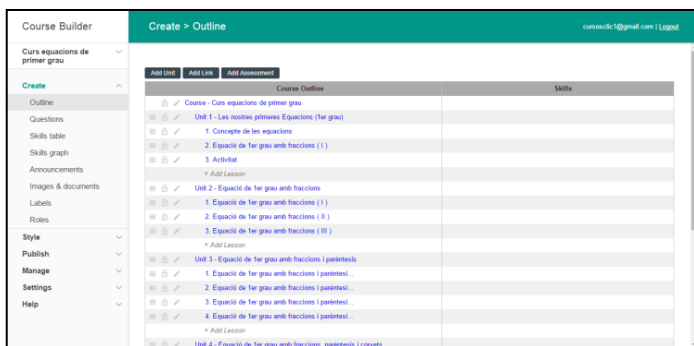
Course Builder

Curs equacions de primer grau

Create
Outline
Questions
Skills table
Skills graph
Announcements
Images & documents
Labels
Roles

Style
Publish
Manage
Settings
Help

Create > Outline

cursosclic1@gmail.com | Logout

Add Unit | Add Link | Add Assessment

| Course Outline | Skills |
|---|---|
| Course - Curs equacions de primer grau | |
| Unit 1 - Les nostres primeres Equacions (1er grau) | |
| 1. Concepte de les equacions | |
| 2. Equació de 1er grau amb fraccions ( I ) | |
| 3. Activitat | |
| + Add Lesson | |
| Unit 2 - Equació de 1er grau amb fraccions | |
| 1. Equació de 1er grau amb fraccions ( I ) | |
| 2. Equació de 1er grau amb fraccions ( II ) | |
| 3. Equació de 1er grau amb fraccions ( III ) | |
| + Add Lesson | |
| Unit 3 - Equació de 1er grau amb fraccions i paréntesis | |
| 1. Equació de 1er grau amb fraccions i paréntesi... | |
| 2. Equació de 1er grau amb fraccions i paréntesi... | |
| 3. Equació de 1er grau amb fraccions i paréntesi... | |
| 4. Equació de 1er grau amb fraccions i paréntesi... | |
| + Add Lesson | |
| Unit 4 - Equació de 1er grau amb fraccions, paréntesis i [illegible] | |